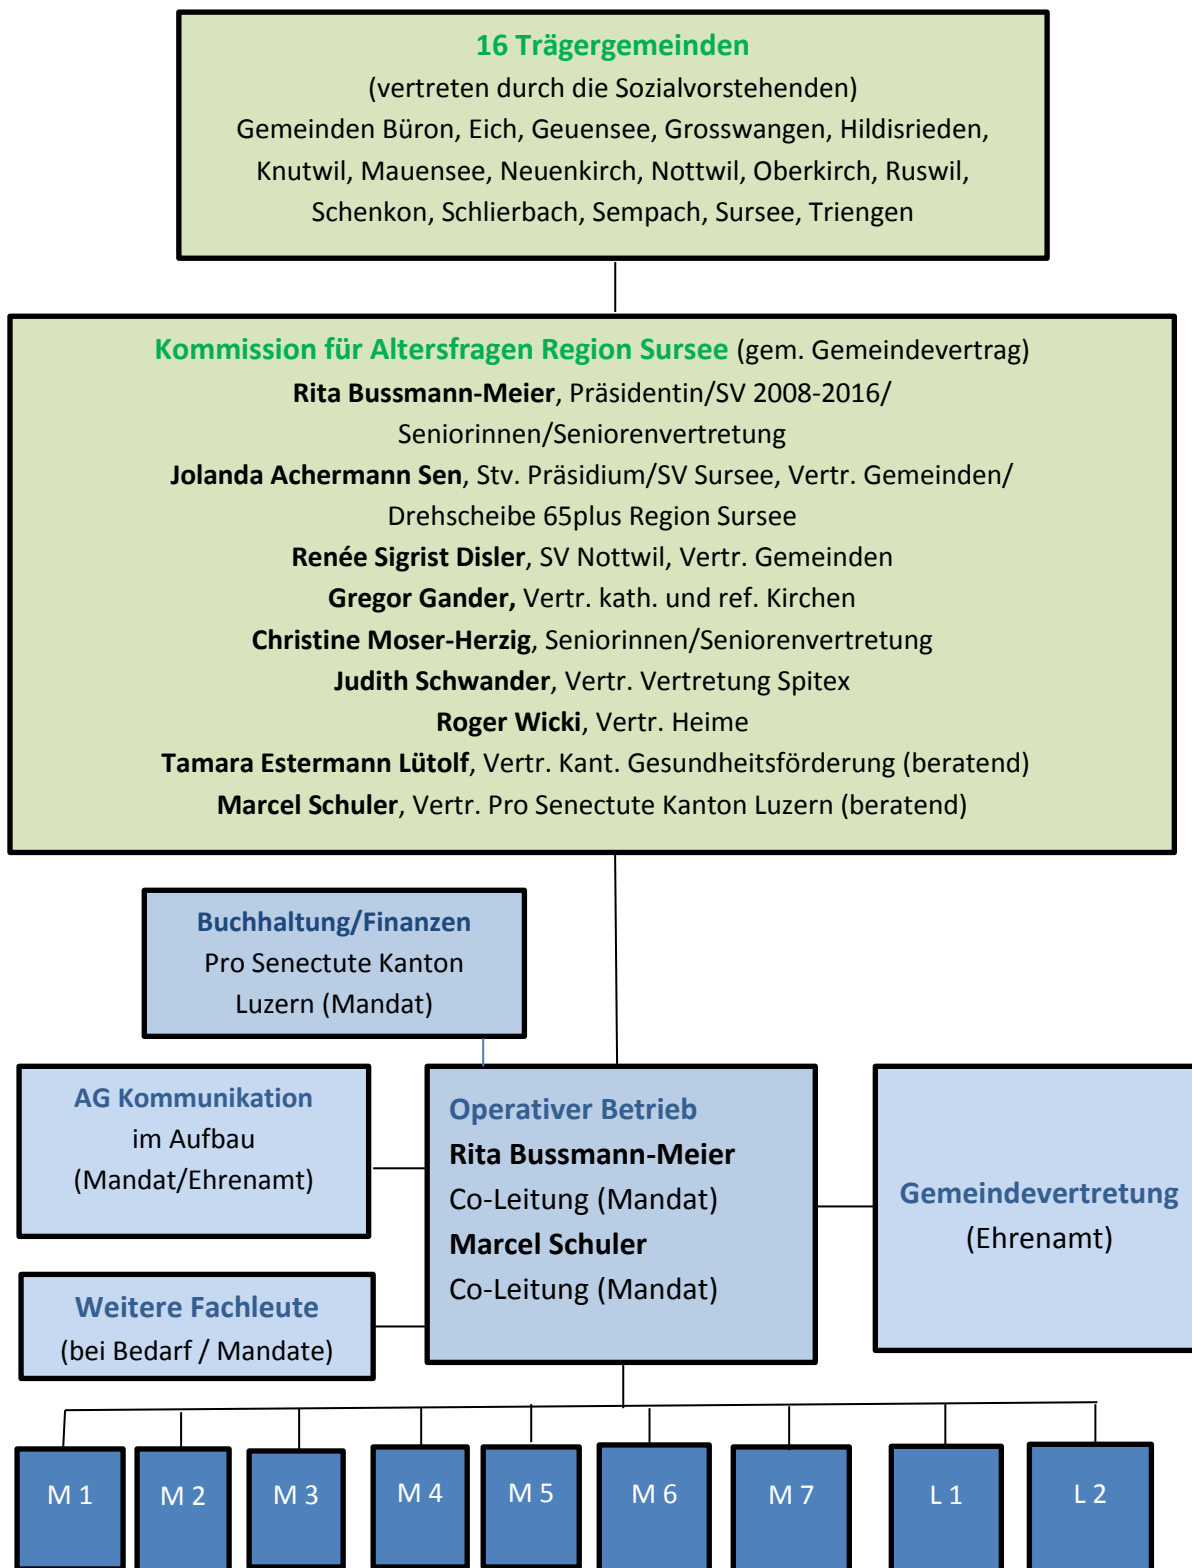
16 Trägergemeinden
(vertreten durch die Sozialvorstehenden)
Gemeinden Büron, Eich, Geuensee, Grosswangen, Hildisrieden, Knutwil, Mauensee, Neuenkirch, Nottwil, Oberkirch, Ruswil, Schenkon, Schlierbach, Sempach, Sursee, Triengen

Kommission für Altersfragen Region Sursee (gem. Gemeindevertrag)
Rita Bussmann-Meier, Präsidentin/SV 2008-2016/ Seniorinnen/Seniorenvertretung
Jolanda Achermann Sen, Stv. Präsidium/SV Sursee, Vertr. Gemeinden/ Drehscheibe 65plus Region Sursee
Renée Sigrist Disler, SV Nottwil, Vertr. Gemeinden
Gregor Gander, Vertr. kath. und ref. Kirchen
Christine Moser-Herzig, Seniorinnen/Seniorenvertretung
Judith Schwander, Vertr. Vertretung Spitex
Roger Wicki, Vertr. Heime
Tamara Estermann Lütolf, Vertr. Kant. Gesundheitsförderung (beratend)
Marcel Schuler, Vertr. Pro Senectute Kanton Luzern (beratend)

Buchhaltung/Finanzen
Pro Senectute Kanton Luzern (Mandat)

AG Kommunikation
im Aufbau
(Mandat/Ehrenamt)

Operativer Betrieb
Rita Bussmann-Meier
Co-Leitung (Mandat)
Marcel Schuler
Co-Leitung (Mandat)

Gemeindevertretung
(Ehrenamt)

Weitere Fachleute
(bei Bedarf / Mandate)

M 1
M 2
M 3
M 4
M 5
M 6
M 7
L 1
L 2